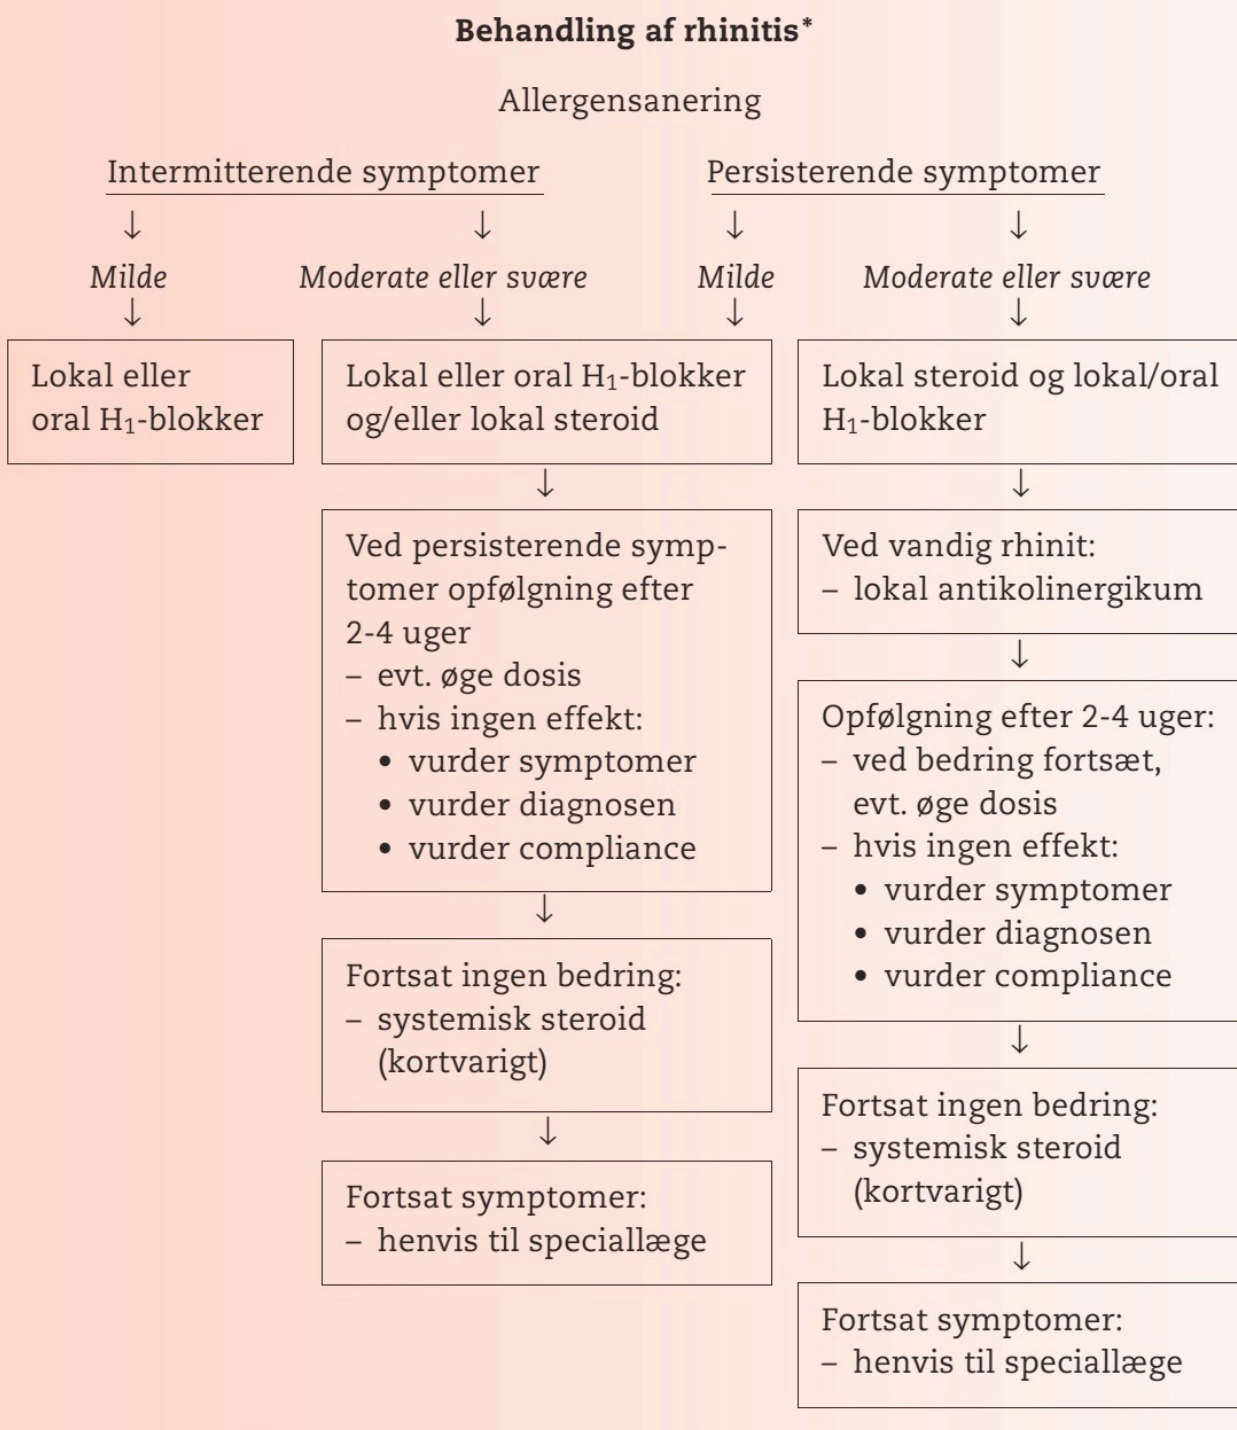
**Behandling af rhinitis***

Allergensanering

Intermitterende symptomer

Persisterende symptomer

↓ ↓ ↓ ↓

*Milde* *Moderate eller svære* *Milde* *Moderate eller svære*

↓ ↓ ↓ ↓

Lokal eller oral $H_1$-blokker

Lokal eller oral $H_1$-blokker og/eller lokal steroid

↓

Ved persisterende symptomer opfølgning efter 2-4 uger
– evt. øge dosis
– hvis ingen effekt:
• vurder symptomer
• vurder diagnosen
• vurder compliance

↓

Fortsat ingen bedring:
– systemisk steroid (kortvarigt)

↓

Fortsat symptomer:
– henvis til speciallæge

Lokal steroid og lokal/oral $H_1$-blokker

↓

Ved vandig rhinit:
– lokal antikolinergikum

↓

Opfølgning efter 2-4 uger:
– ved bedring fortsæt, evt. øge dosis
– hvis ingen effekt:
• vurder symptomer
• vurder diagnosen
• vurder compliance

↓

Fortsat ingen bedring:
– systemisk steroid (kortvarigt)

↓

Fortsat symptomer:
– henvis til speciallæge